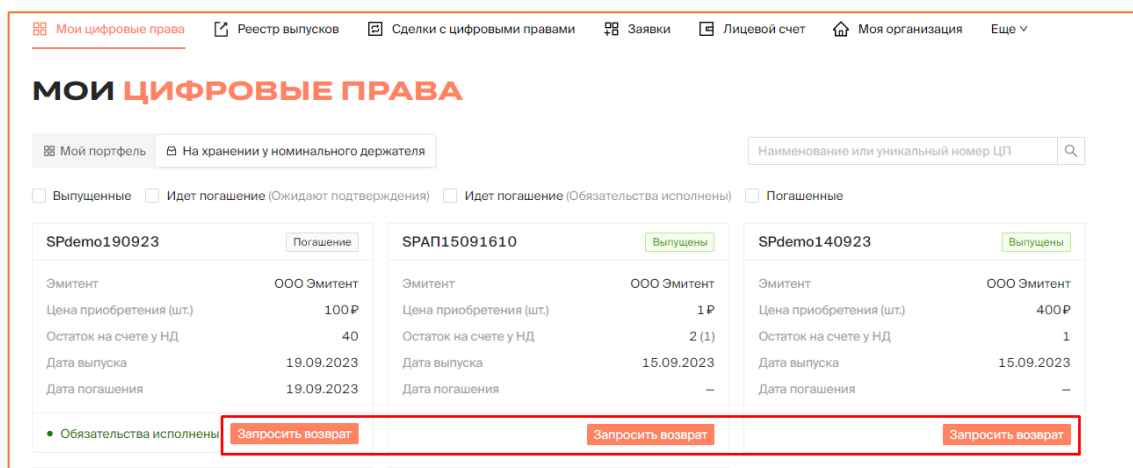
Мои цифровые права   Реестр выпусков   Сделки с цифровыми правами   Заявки   Лицевой счет   Моя организация   Еще

МОИ ЦИФРОВЫЕ ПРАВА

Мой портфель   На хранении у номинального держателя

Наименование или уникальный номер ЦП

Выпущенные   Идет погашение (Ожидают подтверждения)   Идет погашение (Обязательства исполнены)   Погашенные

SPdemo190923
Погашение

| Эмитент | ООО Эмитент |
|---|---|
| Цена приобретения (шт.) | 100 ₽ |
| Остаток на счете у НД | 40 |
| Дата выпуска | 19.09.2023 |
| Дата погашения | 19.09.2023 |

• Обязательства исполнены   Запросить возврат

SPAП15091610
Выпущены

| Эмитент | ООО Эмитент |
|---|---|
| Цена приобретения (шт.) | 1 ₽ |
| Остаток на счете у НД | 2 (1) |
| Дата выпуска | 15.09.2023 |
| Дата погашения | – |

Запросить возврат

SPdemo140923
Выпущены

| Эмитент | ООО Эмитент |
|---|---|
| Цена приобретения (шт.) | 400 ₽ |
| Остаток на счете у НД | 1 |
| Дата выпуска | 15.09.2023 |
| Дата погашения | – |

Запросить возврат